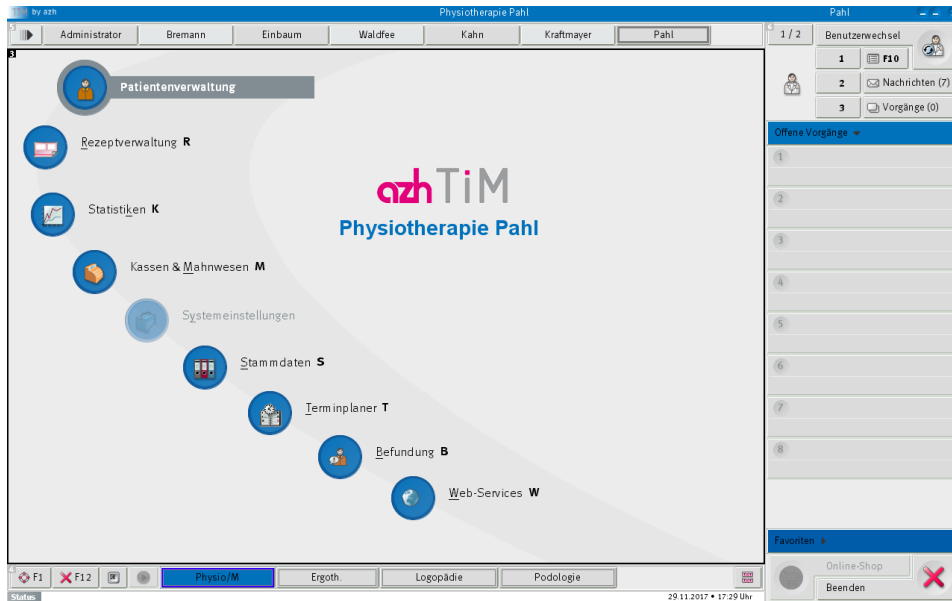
by azh
Physiotherapie Pahl
Pahl
5
Administrator
Bremann
Einbaum
Waldfee
Kahn
Kraftmayer
Pahl
1 / 2
Benutzerwechsel
1
F10
2
Nachrichten (7)
3
Vorgänge (0)
Offene Vorgänge
1
2
3
4
5
6
7
8
3
Patientenverwaltung
Rezeptverwaltung R
Statistiken K
Kassen & Mahnwesen M
Systemeinstellungen
Stammdaten S
Terminplaner T
Befundung B
Web-Services W
azh TiM
Physiotherapie Pahl
Favoriten
Online-Shop
Beenden
4
F1
F12
Physio/M
Ergoth.
Logopädie
Podologie
Status
29.11.2017 • 17:29 Uhr